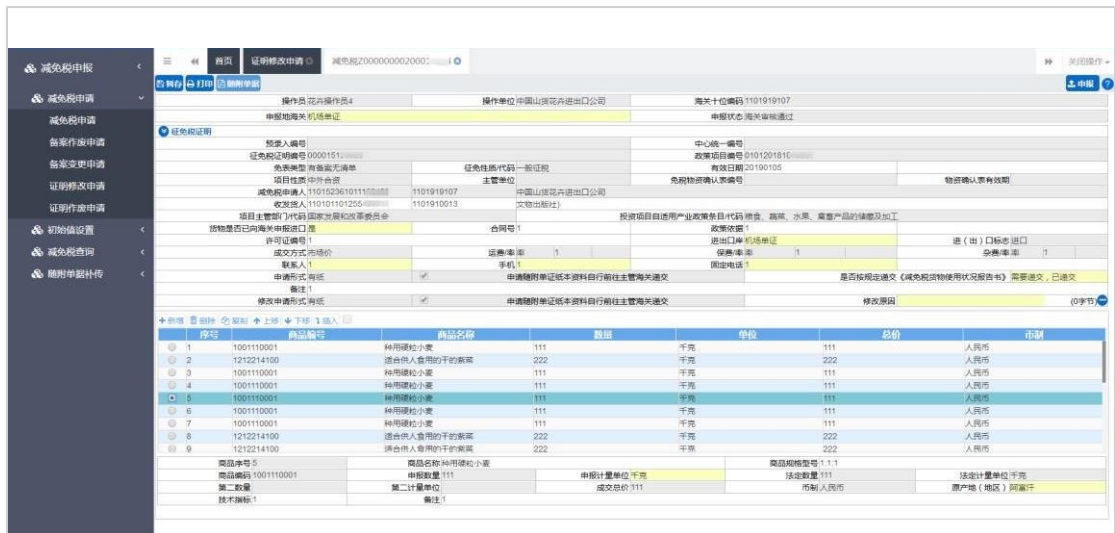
减免税申报
减免税申请
减免税申请
备案作废申请
备案变更申请
证明修改申请
证明作废申请
初始值设置
减免税查询
随附单据补传

首页 证明修改申请 减免税Z0000000020001

暂存 打印 随附单据 申报

操作员 花卉操作员4 操作单位 中国山货花卉进出口公司 海关十位编码 1101919107
申报地海关 机场单证 申报状态 海关审核通过

征免税证明
预录入编号 中心统一编号
征免税证明编号 0000151 政策项目编号 010120181
免表类型 有备案无清单 征免性质代码 一般征税 有效日期 20190105
项目性质 中外合资 主管单位 免税物资确认表编号 物资确认表有效期
减免税申请人 1101523610111 1101919107 中国山货花卉进出口公司
收发货人 1101011012554 1101910013 文物出版社)
项目主管部门代码 国家发展和改革委员会 投资项目自适用产业政策条目代码 粮食、蔬菜、水果、禽畜产品的储藏及加工
货物是否已向海关申报进口 是 合同号 1 政策依据 1
许可证编号 1 进出口岸 机场单证 进（出）口标志 进口
成交方式 市场价 运费/率 率 1 保费/率 率 1 杂费/率 率 1
联系人 1 手机 1 固定电话 1
申请形式 有纸 申请随附单证纸本资料自行前往主管海关递交 是否按规定递交《减免税货物使用状况报告书》 需要递交，已递交
备注 1
修改申请形式 有纸 申请随附单证纸本资料自行前往主管海关递交 修改原因 (0字节)

+新增 删除 复制 上移 下移 插入

| 序号 | 商品编号 | 商品名称 | 数量 | 单位 | 总价 | 币制 |
|---|---|---|---|---|---|---|
| 1 | 1001110001 | 种用硬粒小麦 | 111 | 千克 | 111 | 人民币 |
| 2 | 1212214100 | 适合供人食用的干的紫菜 | 222 | 千克 | 222 | 人民币 |
| 3 | 1001110001 | 种用硬粒小麦 | 111 | 千克 | 111 | 人民币 |
| 4 | 1001110001 | 种用硬粒小麦 | 111 | 千克 | 111 | 人民币 |
| 5 | 1001110001 | 种用硬粒小麦 | 111 | 千克 | 111 | 人民币 |
| 6 | 1001110001 | 种用硬粒小麦 | 111 | 千克 | 111 | 人民币 |
| 7 | 1001110001 | 种用硬粒小麦 | 111 | 千克 | 111 | 人民币 |
| 8 | 1212214100 | 适合供人食用的干的紫菜 | 222 | 千克 | 222 | 人民币 |
| 9 | 1212214100 | 适合供人食用的干的紫菜 | 222 | 千克 | 222 | 人民币 |

商品序号 5 商品名称 种用硬粒小麦 商品规格型号 1.1.1
商品编码 1001110001 申报数量 111 申报计量单位 千克 法定数量 111 法定计量单位 千克
第二数量 第二计量单位 成交总价 111 币制 人民币 原产地（地区）阿富汗
技术指标 1 备注 1